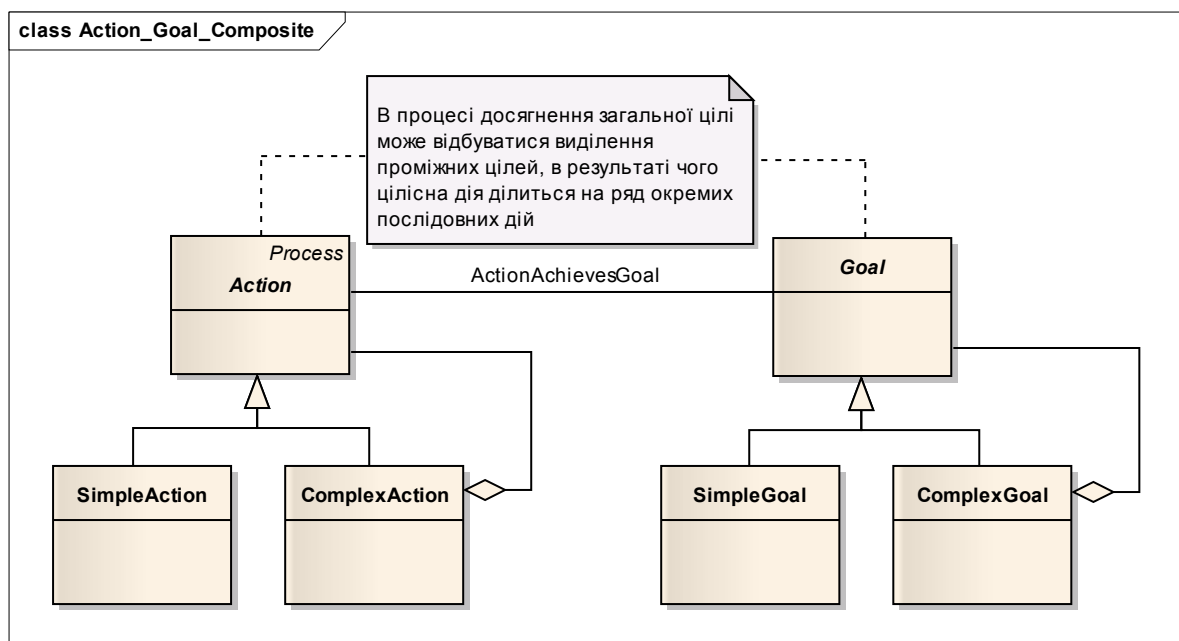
class Action_Goal_Composite

В процесі досягнення загальної цілі може відбуватися виділення проміжних цілей, в результаті чого цілісна дія ділиться на ряд окремих послідовних дій

Process
Action

ActionAchievesGoal

Goal

SimpleAction

ComplexAction

SimpleGoal

ComplexGoal